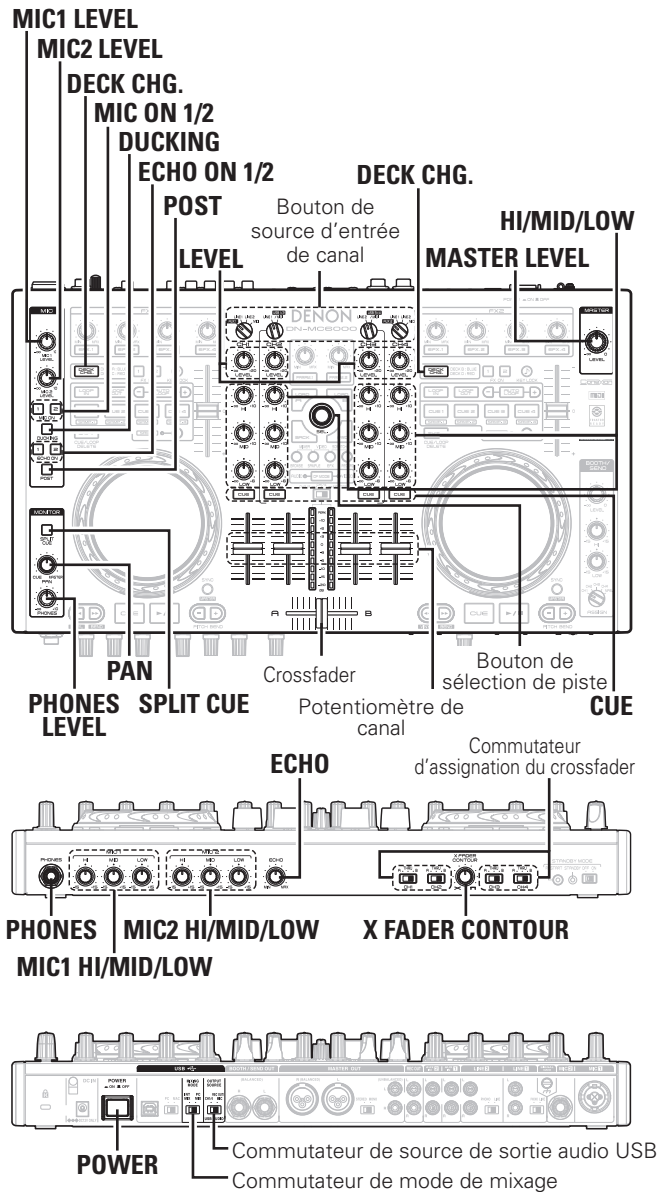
MIC1 LEVEL
MIC2 LEVEL
DECK CHG.
MIC ON 1/2
DUCKING
ECHO ON 1/2
POST
DECK CHG.
Bouton de source d'entrée de canal
HI/MID/LOW
LEVEL
MASTER LEVEL
MIC
MONITOR
MASTER
DENON
DN-MC6000
PAN
PHONES LEVEL
SPLIT CUE
Crossfader
Potentiomètre de canal
Bouton de sélection de piste
CUE
ECHO
Commutateur d'assignation du crossfader
PHONES
MIC2 HI/MID/LOW
X FADER CONTOUR
MIC1 HI/MID/LOW
POWER
Commutateur de source de sortie audio USB
Commutateur de mode de mixage